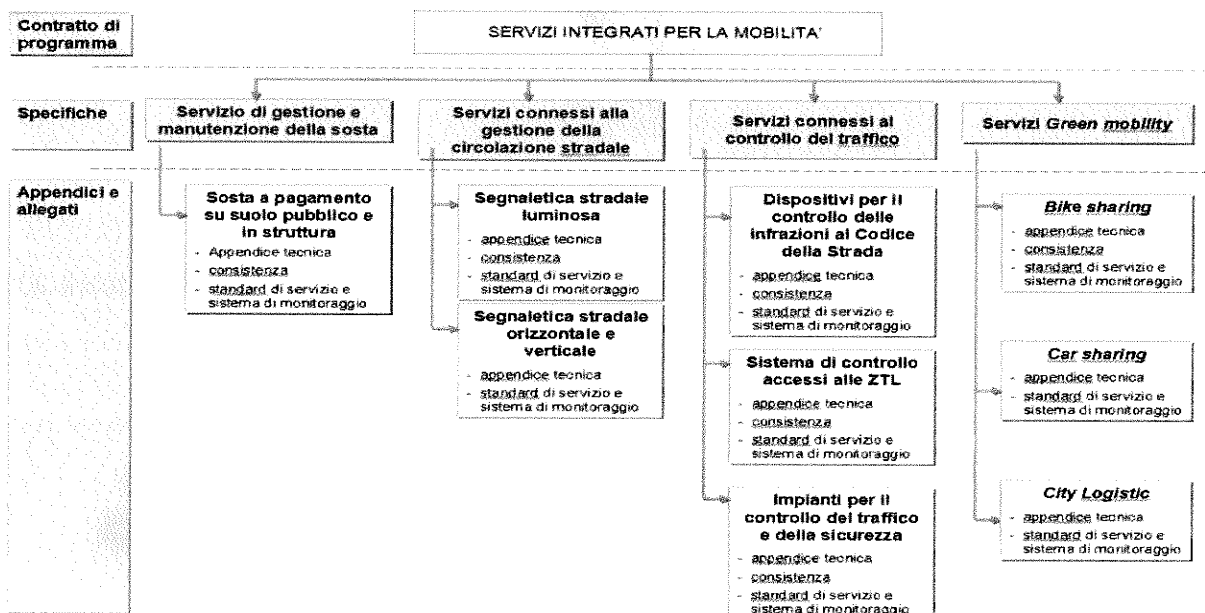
Contratto di programma

SERVIZI INTEGRATI PER LA MOBILITA'

Specifiche

Servizio di gestione e manutenzione della sosta

Servizi connessi alla gestione della circolazione stradale

Servizi connessi al controllo del traffico

Servizi *Green mobility*

Appendici e allegati

Sosta a pagamento su suolo pubblico e in struttura
- Appendice tecnica
- consistenza
- standard di servizio e sistema di monitoraggio

Segnaletica stradale luminosa
- appendice tecnica
- consistenza
- standard di servizio e sistema di monitoraggio

Segnaletica stradale orizzontale e verticale
- appendice tecnica
- standard di servizio e sistema di monitoraggio

Dispositivi per il controllo delle infrazioni al Codice della Strada
- appendice tecnica
- consistenza
- standard di servizio e sistema di monitoraggio

Sistema di controllo accessi alle ZTL
- appendice tecnica
- consistenza
- standard di servizio e sistema di monitoraggio

Impianti per il controllo del traffico e della sicurezza
- appendice tecnica
- consistenza
- standard di servizio e sistema di monitoraggio

*Bike sharing*
- appendice tecnica
- consistenza
- standard di servizio e sistema di monitoraggio

*Car sharing*
- appendice tecnica
- standard di servizio e sistema di monitoraggio

*City Logistic*
- appendice tecnica
- standard di servizio e sistema di monitoraggio